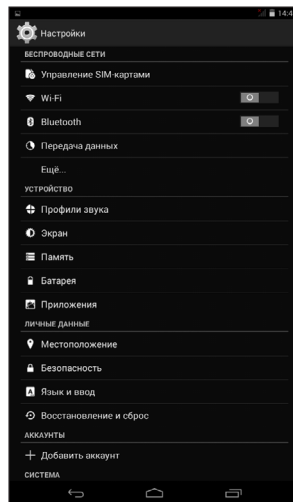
14:4

Настройки

БЕСПРОВОДНЫЕ СЕТИ

Управление SIM-картами

Wi-Fi

O

Bluetooth

O

Передача данных

Ещё...

УСТРОЙСТВО

Профили звука

Экран

Память

Батарея

Приложения

ЛИЧНЫЕ ДАННЫЕ

Местоположение

Безопасность

Язык и ввод

Восстановление и сброс

АККАУНТЫ

Добавить аккаунт

СИСТЕМА